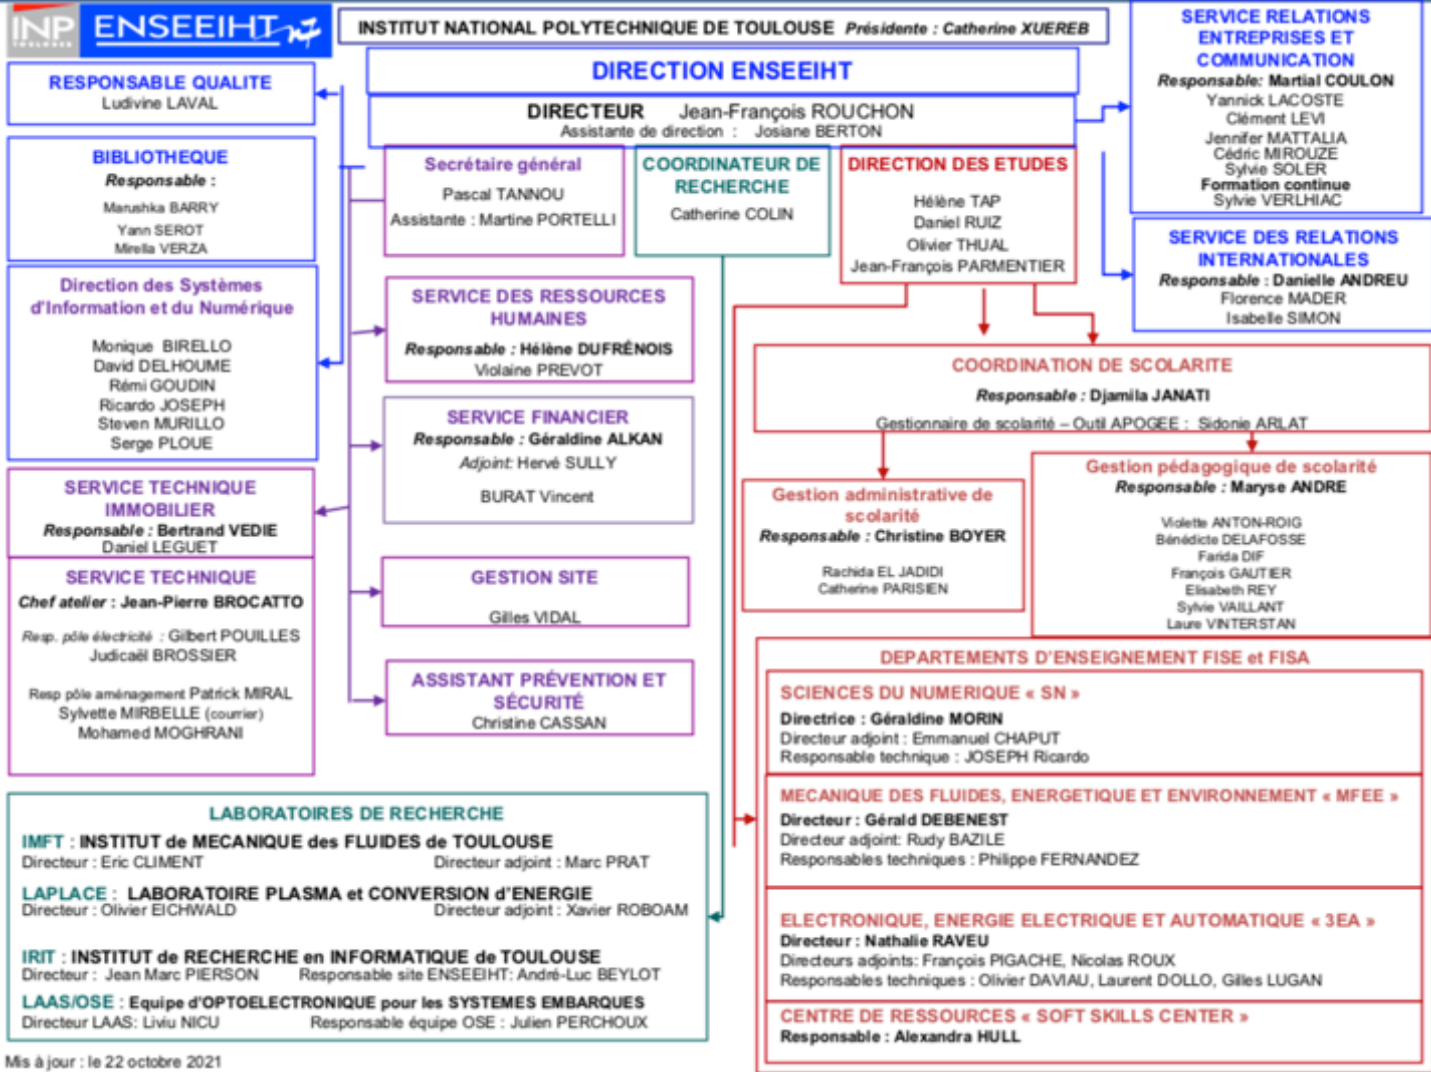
INP ENSEEIHT

INSTITUT NATIONAL POLYTECHNIQUE DE TOULOUSE Présidente : Catherine XUEREB

DIRECTION ENSEEIHT

DIRECTEUR Jean-François ROUCHON
Assistante de direction : Josiane BERTON

RESPONSABLE QUALITE
Ludivine LAVAL

BIBLIOTHEQUE
Responsable :
Marushka BARRY
Yann SEROT
Mirella VERZA

Direction des Systèmes d'Information et du Numérique
Monique BIRELLO
David DELHOUME
Rémi GOUDIN
Ricardo JOSEPH
Steven MURILLO
Serge PLOUE

SERVICE TECHNIQUE IMMOBILIER
Responsable : Bertrand VEDIE
Daniel LEGUET

SERVICE TECHNIQUE
Chef atelier : Jean-Pierre BROCATTO
Resp. pôle électricité : Gilbert POUILLES
Judicaël BROSSIER
Resp pôle aménagement Patrick MIRAL
Sylvette MIRBELLE (courrier)
Mohamed MOGHRANI

Secrétaire général
Pascal TANNOU
Assistante : Martine PORTELLI

COORDINATEUR DE RECHERCHE
Catherine COLIN

DIRECTION DES ETUDES
Hélène TAP
Daniel RUIZ
Olivier THUAL
Jean-François PARMENTIER

SERVICE RELATIONS ENTREPRISES ET COMMUNICATION
Responsable: Martial COULON
Yannick LACOSTE
Clément LEVI
Jennifer MATTALIA
Cédric MIROUZE
Sylvie SOLER
Formation continue
Sylvie VERLHIAC

SERVICE DES RELATIONS INTERNATIONALES
Responsable : Danielle ANDREU
Florence MADER
Isabelle SIMON

SERVICE DES RESSOURCES HUMAINES
Responsable : Hélène DUFRÉNOIS
Violaine PREVOT

SERVICE FINANCIER
Responsable : Géraldine ALKAN
Adjoint: Hervé SULLY
BURAT Vincent

GESTION SITE
Gilles VIDAL

ASSISTANT PRÉVENTION ET SÉCURITÉ
Christine CASSAN

COORDINATION DE SCOLARITE
Responsable : Djamila JANATI
Gestionnaire de scolarité – Outil APOGEE : Sidonie ARLAT

Gestion administrative de scolarité
Responsable : Christine BOYER
Rachida EL JADIDI
Catherine PARISIEN

Gestion pédagogique de scolarité
Responsable : Maryse ANDRE
Violette ANTON-ROIG
Bénédicte DELAFOSSE
Farida DIF
François GAUTIER
Elisabeth REY
Sylvie VAILLANT
Laure VINTERSTAN

DEPARTEMENTS D'ENSEIGNEMENT FISE et FISA

SCIENCES DU NUMERIQUE « SN »
Directrice : Géraldine MORIN
Directeur adjoint : Emmanuel CHAPUT
Responsable technique : JOSEPH Ricardo

MECANIQUE DES FLUIDES, ENERGETIQUE ET ENVIRONNEMENT « MFEE »
Directeur : Gérald DEBENEST
Directeur adjoint: Rudy BAZILE
Responsables techniques : Philippe FERNANDEZ

ELECTRONIQUE, ENERGIE ELECTRIQUE ET AUTOMATIQUE « 3EA »
Directeur : Nathalie RAVEU
Directeurs adjoints: François PIGACHE, Nicolas ROUX
Responsables techniques : Olivier DAVIAU, Laurent DOLLO, Gilles LUGAN

CENTRE DE RESSOURCES « SOFT SKILLS CENTER »
Responsable : Alexandra HULL

LABORATOIRES DE RECHERCHE
IMFT : INSTITUT de MECANIQUE des FLUIDES de TOULOUSE
Directeur : Eric CLIMENT Directeur adjoint : Marc PRAT
LAPLACE : LABORATOIRE PLASMA et CONVERSION d'ENERGIE
Directeur : Olivier EICHWALD Directeur adjoint : Xavier ROBOAM
IRIT : INSTITUT de RECHERCHE en INFORMATIQUE de TOULOUSE
Directeur : Jean Marc PIERSON Responsable site ENSEEIHT: André-Luc BEYLOT
LAAS/OSE : Equipe d'OPTOELECTRONIQUE pour les SYSTEMES EMBARQUES
Directeur LAAS: Liviu NICU Responsable équipe OSE : Julien PERCHOUX

Mis à jour : le 22 octobre 2021